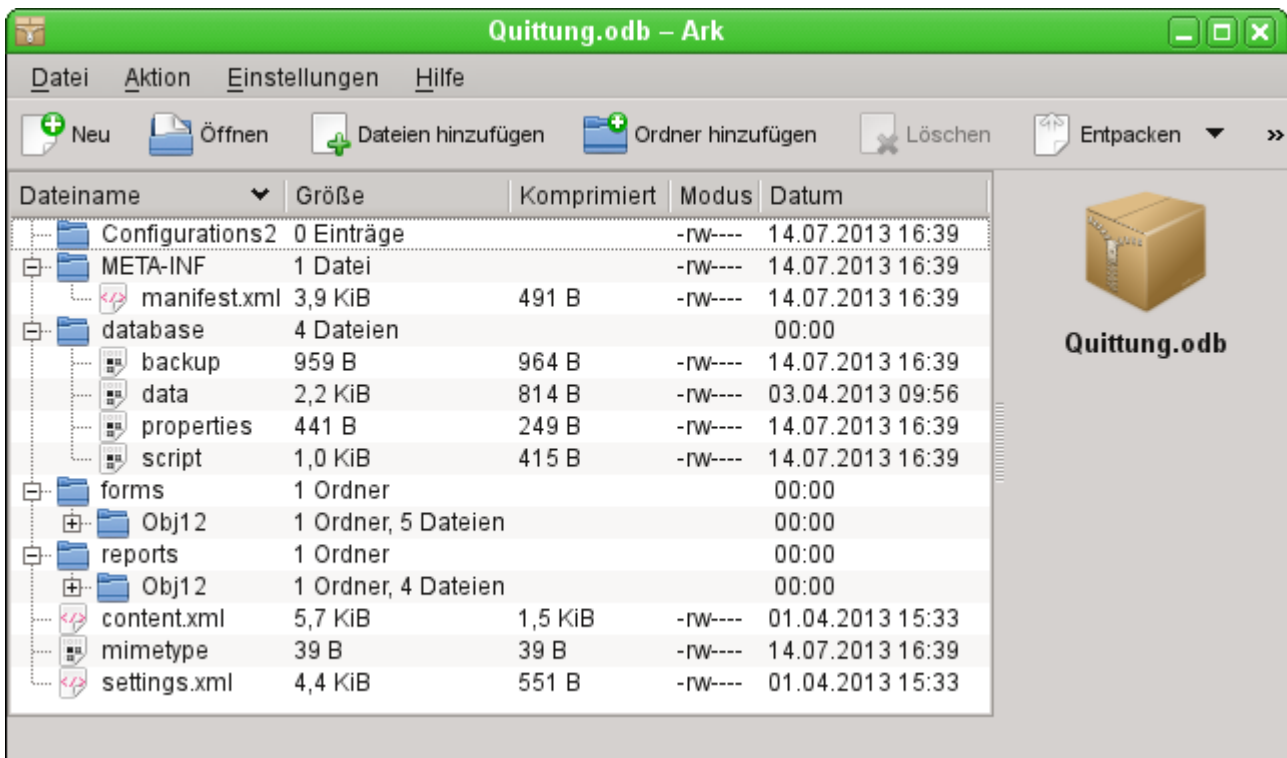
Quittung.odb – Ark

Datei Aktion Einstellungen Hilfe

Neu Öffnen Dateien hinzufügen Ordner hinzufügen Löschen Entpacken »

| Dateiname | Größe | Komprimiert | Modus | Datum |
|---|---|---|---|---|
| Configurations2 | 0 Einträge | | -rw---- | 14.07.2013 16:39 |
| META-INF | 1 Datei | | -rw---- | 14.07.2013 16:39 |
| manifest.xml | 3,9 KiB | 491 B | -rw---- | 14.07.2013 16:39 |
| database | 4 Dateien | | | 00:00 |
| backup | 959 B | 964 B | -rw---- | 14.07.2013 16:39 |
| data | 2,2 KiB | 814 B | -rw---- | 03.04.2013 09:56 |
| properties | 441 B | 249 B | -rw---- | 14.07.2013 16:39 |
| script | 1,0 KiB | 415 B | -rw---- | 14.07.2013 16:39 |
| forms | 1 Ordner | | | 00:00 |
| Obj12 | 1 Ordner, 5 Dateien | | | 00:00 |
| reports | 1 Ordner | | | 00:00 |
| Obj12 | 1 Ordner, 4 Dateien | | | 00:00 |
| content.xml | 5,7 KiB | 1,5 KiB | -rw---- | 01.04.2013 15:33 |
| mimetype | 39 B | 39 B | -rw---- | 14.07.2013 16:39 |
| settings.xml | 4,4 KiB | 551 B | -rw---- | 01.04.2013 15:33 |

Quittung.odb